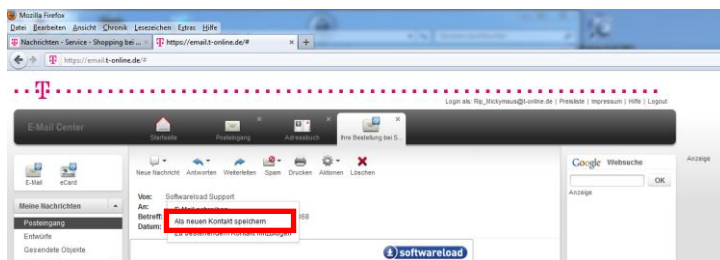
Mozilla Firefox
Datei Bearbeiten Ansicht Chronik Lesezeichen Extras Hilfe
Nachrichten - Service - Shopping bei ... ×
https://email.t-online.de/# ×
+
https://email.t-online.de/#

Login als: Rp_Rickymaus@t-online.de | Preisliste | Impressum | Hilfe | Logout

E-Mail Center
Startseite
Posteingang
Adressbuch
Ihre Bestellung bei S...

E-Mail
eCard

Meine Nachrichten
Posteingang
Entwürfe
Gesendete Objekte

Neue Nachricht
Antworten
Weiterleiten
Spam
Drucken
Aktionen
Löschen

Von: Softwareload Support
An:
Betreff:
Datum:
E-Mail schreiben
Als neuen Kontakt speichern
Zu bestehendem Kontakt hinzufügen
368

softwareload

Google Websuche
OK
Anzeige
Anzeige